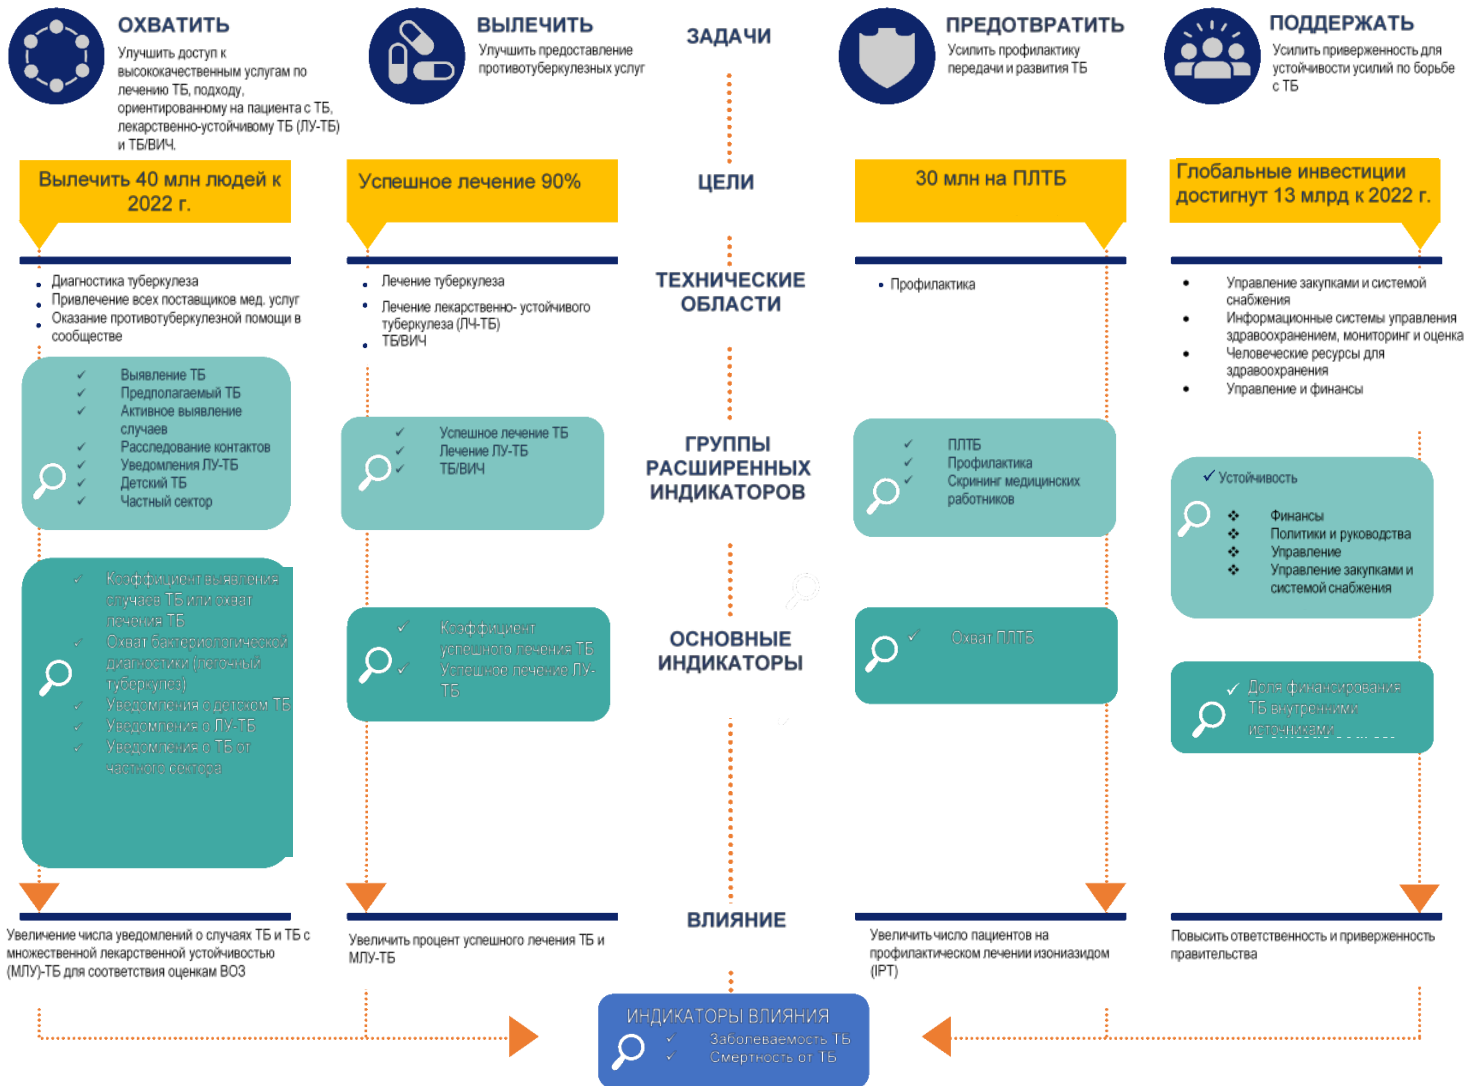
ОХВАТИТЬ
Улучшить доступ к высококачественным услугам по лечению ТБ, подходу, ориентированному на пациента с ТБ, лекарственно-устойчивому ТБ (ЛУ-ТБ) и ТБ/ВИЧ.

ВЫЛЕЧИТЬ
Улучшить предоставление противотуберкулезных услуг

ЗАДАЧИ

ПРЕДОТВРАТИТЬ
Усилить профилактику передачи и развития ТБ

ПОДДЕРЖАТЬ
Усилить приверженность для устойчивости усилий по борьбе с ТБ

Вылечить 40 млн людей к 2022 г.

Успешное лечение 90%

ЦЕЛИ

30 млн на ПЛТБ

Глобальные инвестиции достигнут 13 млрд к 2022 г.

- Диагностика туберкулеза
- Привлечение всех поставщиков мед. услуг
- Оказание противотуберкулезной помощи в сообществе

- Лечение туберкулеза
- Лечение лекарственно- устойчивого туберкулеза (ЛЧ-ТБ)
- ТБ/ВИЧ

ТЕХНИЧЕСКИЕ ОБЛАСТИ

- Профилактика

- Управление закупками и системой снабжения
- Информационные системы управления здравоохранением, мониторинг и оценка
- Человеческие ресурсы для здравоохранения
- Управление и финансы

✓ Выявление ТБ
✓ Предполагаемый ТБ
✓ Активное выявление случаев
✓ Расследование контактов
✓ Уведомления ЛУ-ТБ
✓ Детский ТБ
✓ Частный сектор

✓ Успешное лечение ТБ
✓ Лечение ЛУ-ТБ
✓ ТБ/ВИЧ

ГРУППЫ РАСШИРЕННЫХ ИНДИКАТОРОВ

✓ ПЛТБ
✓ Профилактика
✓ Скрининг медицинских работников

✓ Устойчивость
❖ Финансы
❖ Политики и руководства
❖ Управление
❖ Управление закупками и системой снабжения

✓ Коэффициент выявления случаев ТБ или охват лечения ТБ
✓ Охват бактериологической диагностики (легочный туберкулез)
✓ Уведомления о детском ТБ
✓ Уведомление о ЛУ-ТБ
✓ Уведомление о ТБ от частного сектора

✓ Коэффициент успешного лечения ТБ
✓ Успешное лечение ЛУ-ТБ

ОСНОВНЫЕ ИНДИКАТОРЫ

✓ Охват ПЛТБ

✓ Доля финансирования ТБ внутренними источниками

Увеличение числа уведомлений о случаях ТБ и ТБ с множественной лекарственной устойчивостью (МЛУ)-ТБ для соответствия оценкам ВОЗ

Увеличить процент успешного лечения ТБ и МЛУ-ТБ

ВЛИЯНИЕ

Увеличить число пациентов на профилактическом лечении изониазидом (IPT)

Повысить ответственность и приверженность правительства

ИНДИКАТОРЫ ВЛИЯНИЯ
✓ Заболеваемость ТБ
✓ Смертность от ТБ